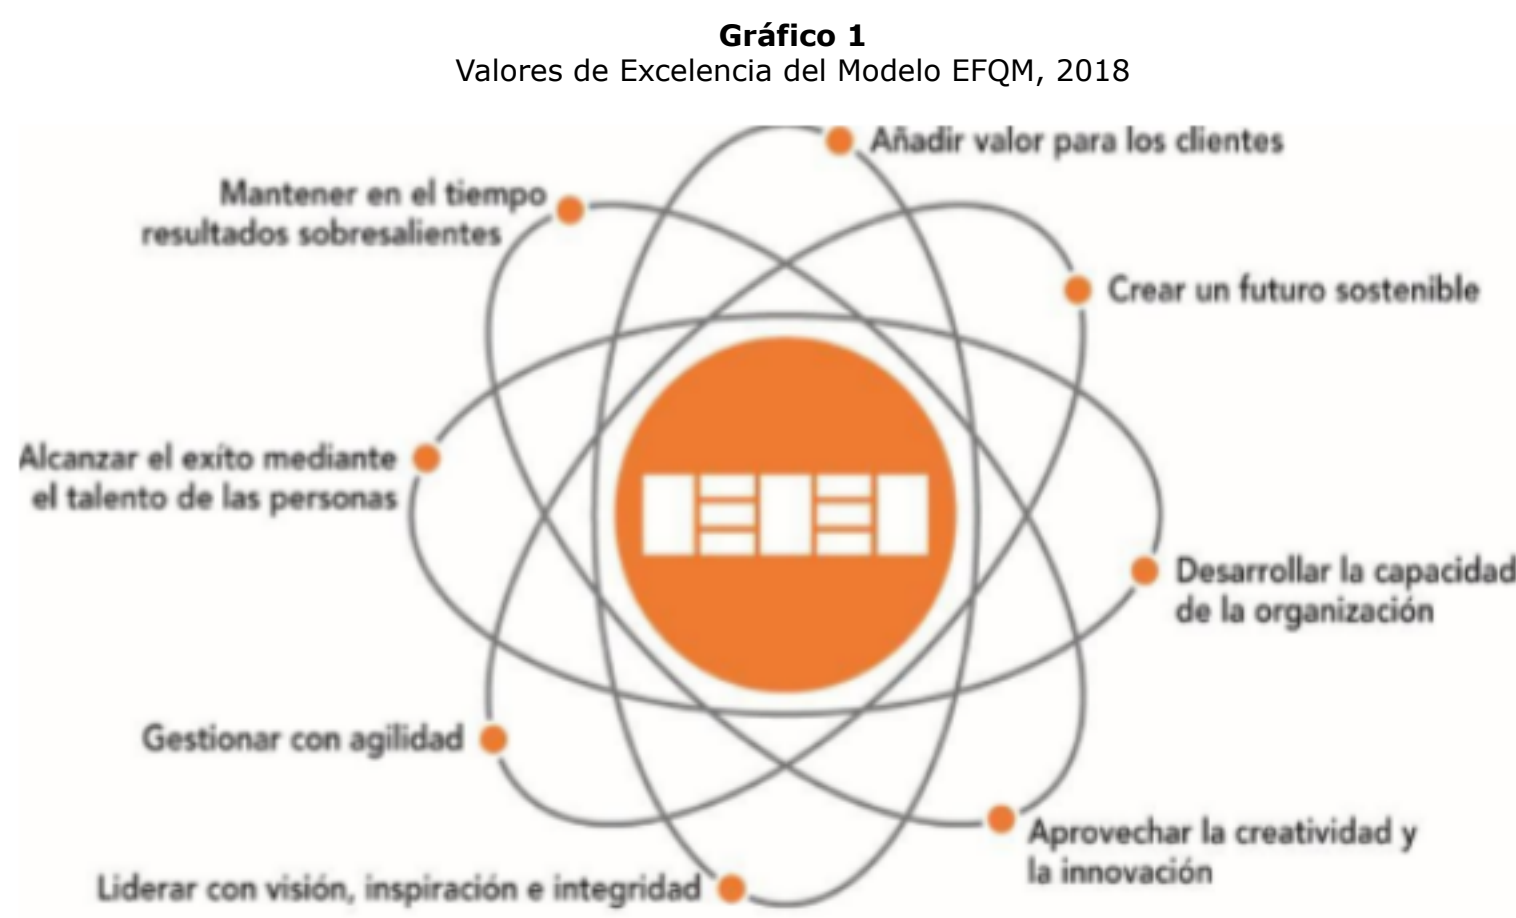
**Gráfico 1**
Valores de Excelencia del Modelo EFQM, 2018

Añadir valor para los clientes

Mantener en el tiempo resultados sobresalientes

Crear un futuro sostenible

Alcanzar el éxito mediante el talento de las personas

Desarrollar la capacidad de la organización

Gestionar con agilidad

Aprovechar la creatividad y la innovación

Liderar con visión, inspiración e integridad